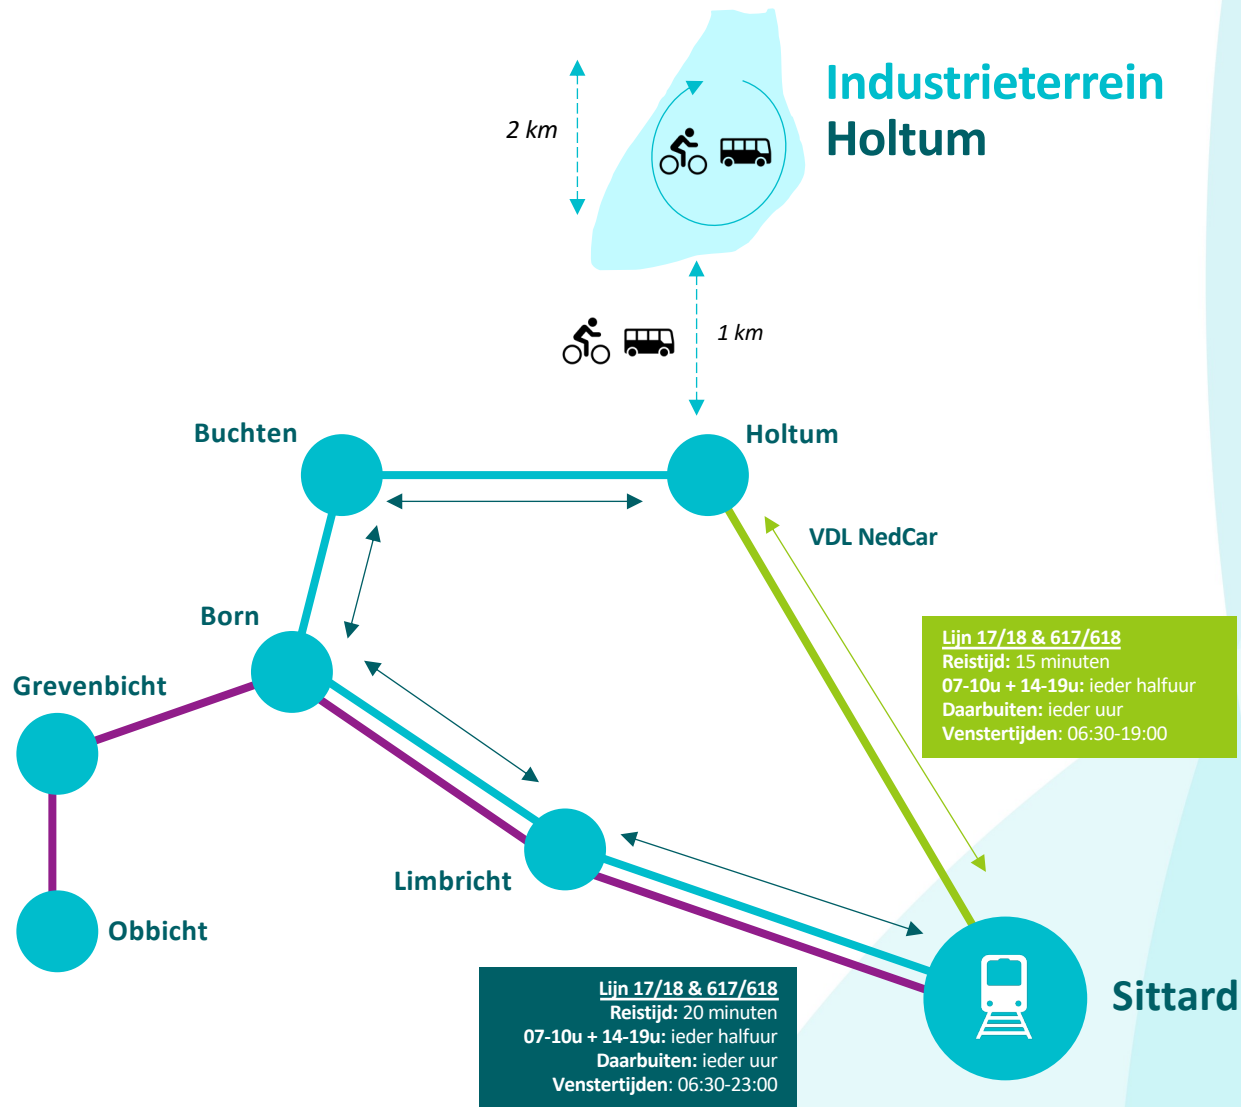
Industrieterrein
Holtum

2 km

1 km

Buchten

Holtum

VDL NedCar

Born

Lijn 17/18 & 617/618
Reistijd: 15 minuten
07-10u + 14-19u: ieder halfuur
Daarbuiten: ieder uur
Venstertijden: 06:30-19:00

Grevenbicht

Limbricht

Obbicht

Sittard

Lijn 17/18 & 617/618
Reistijd: 20 minuten
07-10u + 14-19u: ieder halfuur
Daarbuiten: ieder uur
Venstertijden: 06:30-23:00